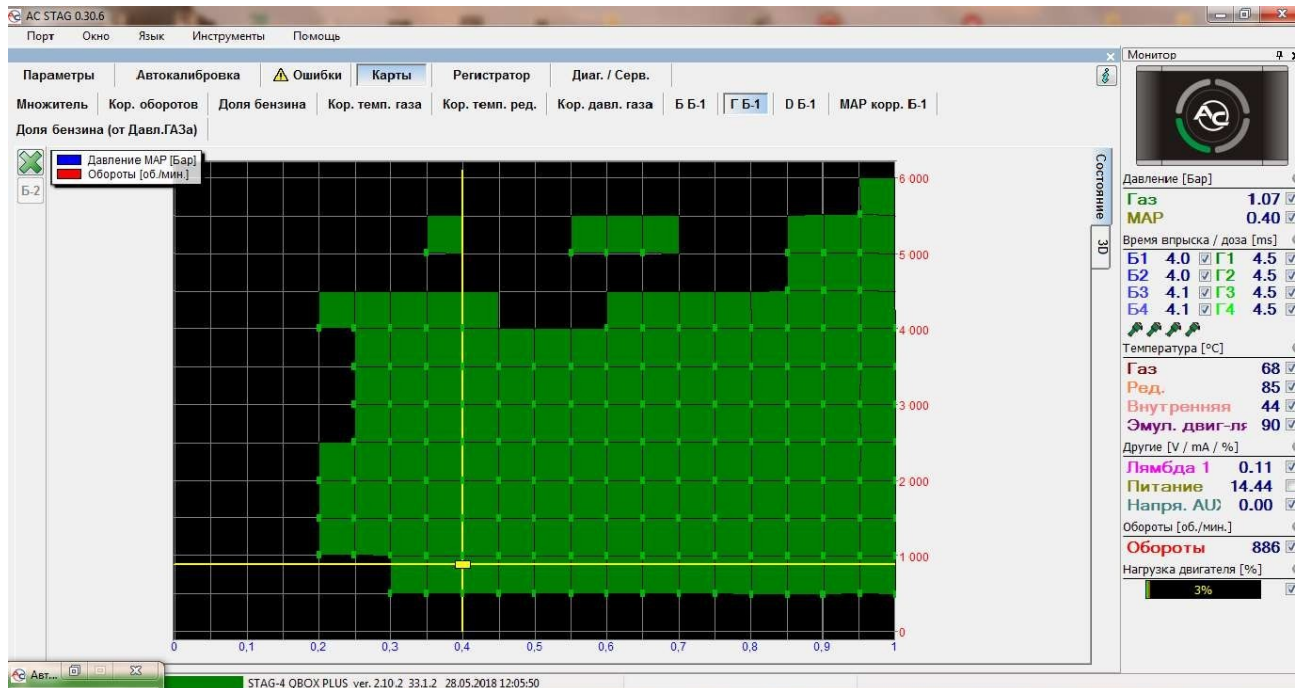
AC STAG 0.30.6

Порт Окно Язык Инструменты Помощь

Параметры | Автокалибровка | Ошибки | Карты | Регистратор | Диаг. / Серв.

Множитель | Кор. оборотов | Доля бензина | Кор. темп. газа | Кор. темп. ред. | Кор. давл. газа | Б Б-1 | Г Б-1 | D Б-1 | MAP корр. Б-1

Доля бензина (от Давл.ГАЗа)

Б-2

Давление MAP [Бар]
Обороты [об./мин.]

6 000
5 000
4 000
3 000
2 000
1 000
0

0 0,1 0,2 0,3 0,4 0,5 0,6 0,7 0,8 0,9 1

Состояние
3D

Монитор

Давление [Бар]
Газ 1.07
MAP 0.40
Время впрыска / доза [ms]
Б1 4.0 Г1 4.5
Б2 4.0 Г2 4.5
Б3 4.1 Г3 4.5
Б4 4.1 Г4 4.5
Температура [°C]
Газ 68
Ред. 85
Внутренняя 44
Эмул. двиг-ля 90
Другие [V / mA / %]
Лямбда 1 0.11
Питание 14.44
Напря. AU) 0.00
Обороты [об./мин.]
Обороты 886
Нагрузка двигателя [%]
3%

Авт...

STAG-4 QBOX PLUS ver. 2.10.2 33.1.2 28.05.2018 12:05:50